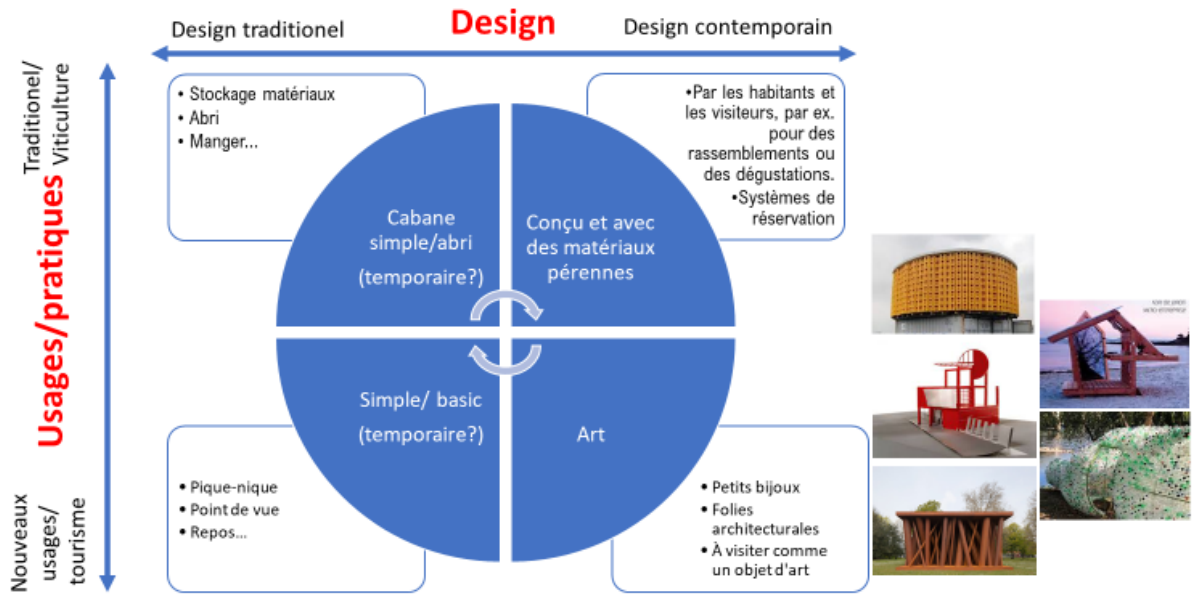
Design traditionel

Design

Design contemporain

Traditionel/ Viticulture

Usages/pratiques

Nouveaux usages/ tourisme

• Stockage matériaux
• Abri
• Manger...

•Par les habitants et les visiteurs, par ex. pour des rassemblements ou des dégustations.
•Systèmes de réservation

Cabane simple/abri

(temporaire?)

Conçu et avec des matériaux pérennes

Simple/ basic

(temporaire?)

Art

• Pique-nique
• Point de vue
• Repos...

• Petits bijoux
• Folies architecturales
• À visiter comme un objet d'art